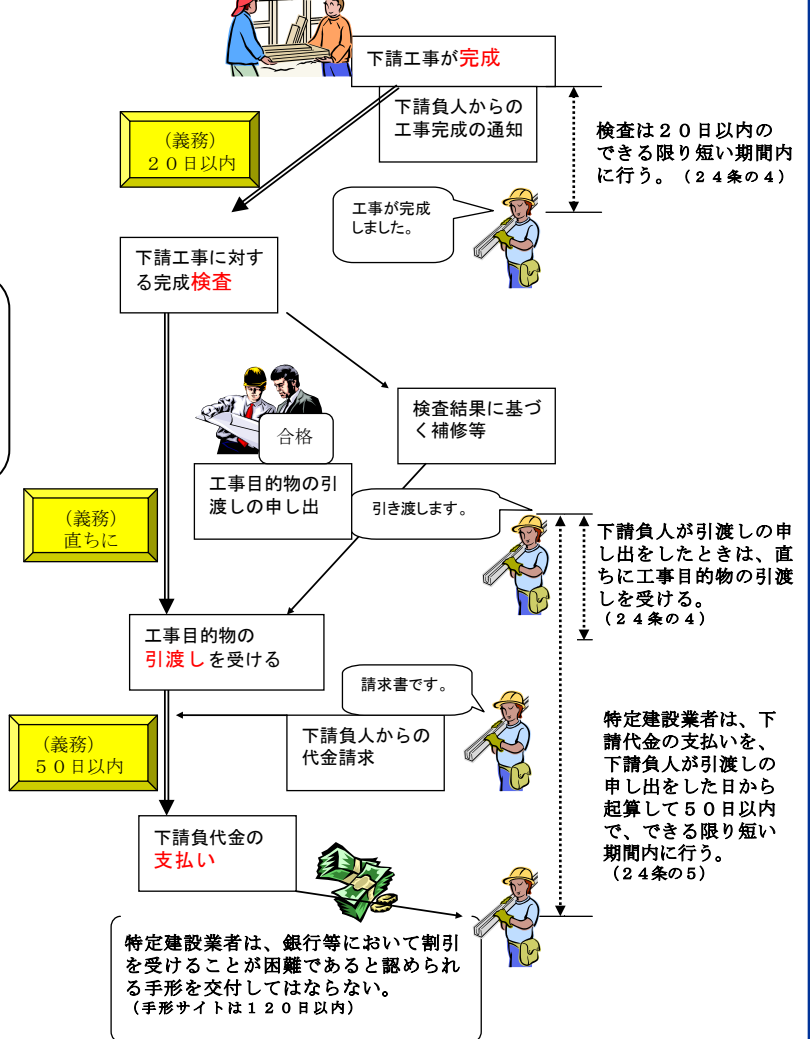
下請工事が完成

下請負人からの工事完成の通知

（義務）
２０日以内

検査は２０日以内のできる限り短い期間内に行う。（２４条の４）

工事が完成しました。

下請工事に対する完成検査

検査結果に基づく補修等

合格

工事目的物の引渡しの申し出

引き渡します。

（義務）
直ちに

下請負人が引渡しの申し出をしたときは、直ちに工事目的物の引渡しを受ける。
（２４条の４）

工事目的物の引渡しを受ける

請求書です。

（義務）
５０日以内

下請負人からの代金請求

特定建設業者は、下請代金の支払いを、下請負人が引渡しの申し出をした日から起算して５０日以内で、できる限り短い期間内に行う。
（２４条の5）

下請負代金の支払い

特定建設業者は、銀行等において割引を受けることが困難であると認められる手形を交付してはならない。
（手形サイトは１２０日以内）